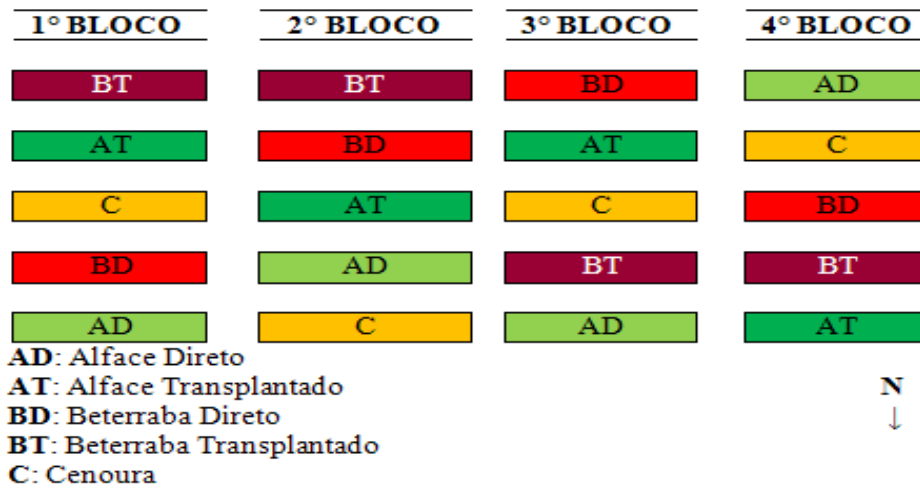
| 1° BLOCO | 2° BLOCO | 3° BLOCO | 4° BLOCO |
|---|---|---|---|
| BT | BT | BD | AD |
| AT | BD | AT | C |
| C | AT | C | BD |
| BD | AD | BT | BT |
| AD | C | AD | AT |

**AD**: Alface Direto
**AT**: Alface Transplantado
**BD**: Beterraba Direto
**BT**: Beterraba Transplantado
**C**: Cenoura

N
↓